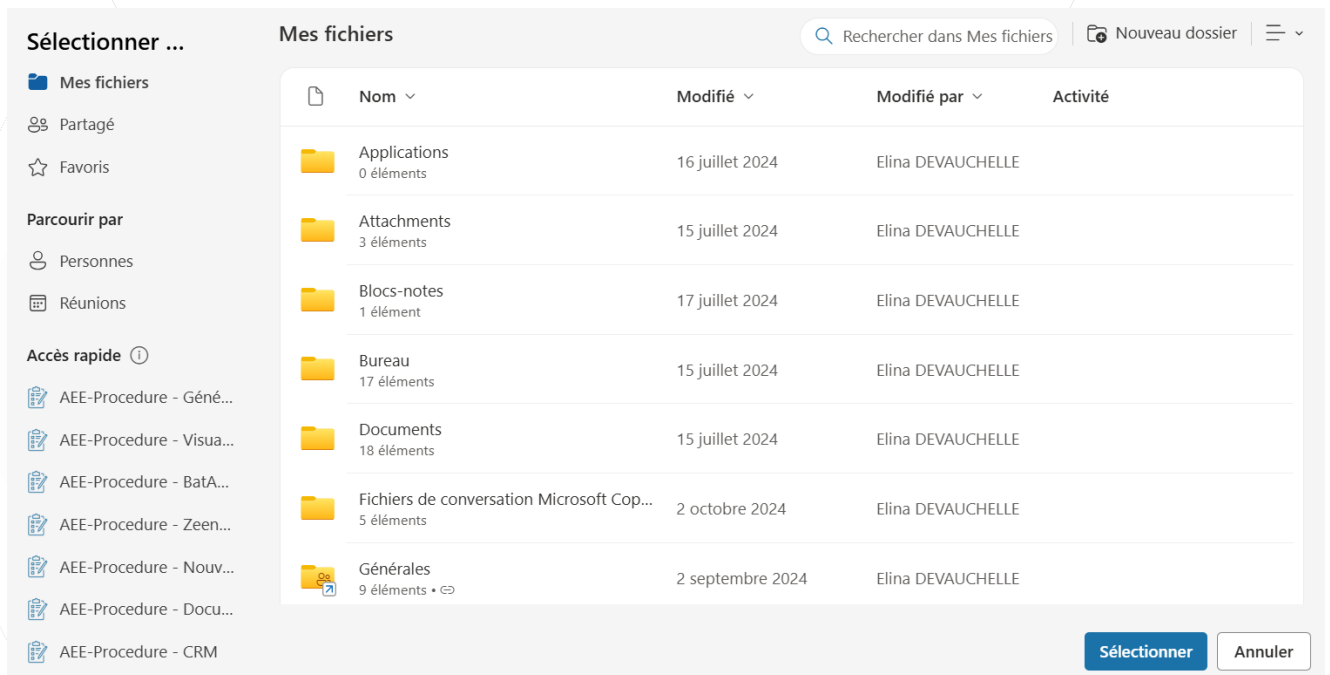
Sélectionner ...

Mes fichiers
Partagé
Favoris

Parcourir par
Personnes
Réunions

Accès rapide
AEE-Procedure - Géné...
AEE-Procedure - Visua...
AEE-Procedure - BatA...
AEE-Procedure - Zeen...
AEE-Procedure - Nouv...
AEE-Procedure - Docu...
AEE-Procedure - CRM

Mes fichiers

Rechercher dans Mes fichiers
Nouveau dossier

| Nom | Modifié | Modifié par | Activité |
|---|---|---|---|
| Applications 0 éléments | 16 juillet 2024 | Elina DEVAUCHELLE | |
| Attachments 3 éléments | 15 juillet 2024 | Elina DEVAUCHELLE | |
| Blocs-notes 1 élément | 17 juillet 2024 | Elina DEVAUCHELLE | |
| Bureau 17 éléments | 15 juillet 2024 | Elina DEVAUCHELLE | |
| Documents 18 éléments | 15 juillet 2024 | Elina DEVAUCHELLE | |
| Fichiers de conversation Microsoft Cop... 5 éléments | 2 octobre 2024 | Elina DEVAUCHELLE | |
| Générales 9 éléments • | 2 septembre 2024 | Elina DEVAUCHELLE | |

Sélectionner
Annuler